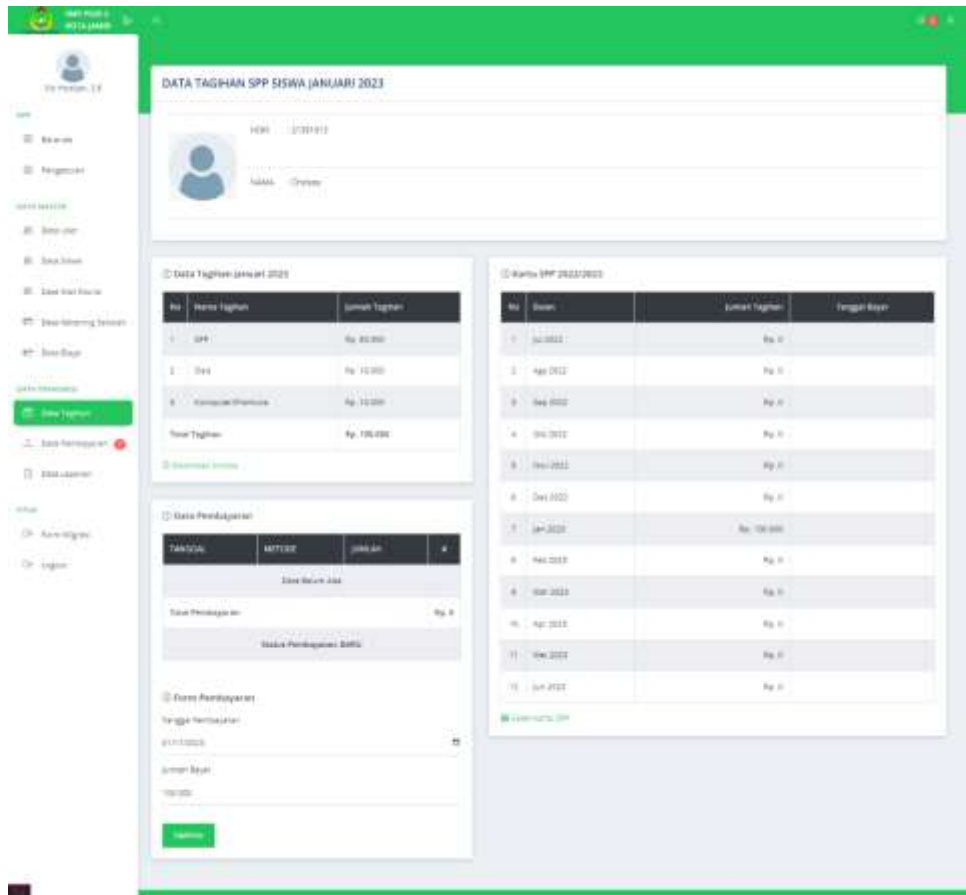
SMP PGRI 1 KOTA JAMBI

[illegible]

DATA TAGIHAN SPP SISWA JANUARI 2023

NISN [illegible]

NAMA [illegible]

Data Tagihan Januari 2023

| No | Nama Tagihan | Jumlah Tagihan |
|---|---|---|
| 1 | SPP | Rp. 80.000 |
| 2 | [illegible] | Rp. 10.000 |
| 3 | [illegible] | Rp. 10.000 |
| Total Tagihan | | Rp. 100.000 |

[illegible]

Data Pembayaran

| TANGGAL | METODE | JUMLAH | # |
|---|---|---|---|
| Data Belum Ada | | | |
| Total Pembayaran | | | Rp. 0 |
| Status Pembayaran: BARU | | | |

Form Pembayaran

Tanggal Pembayaran

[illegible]

Jumlah Bayar

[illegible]

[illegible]

Kartu SPP 2022/2023

| No | Bulan | Jumlah Tagihan | Tanggal Bayar |
|---|---|---|---|
| 1 | Jul 2022 | Rp. 0 | |
| 2 | Agu 2022 | Rp. 0 | |
| 3 | Sep 2022 | Rp. 0 | |
| 4 | Okt 2022 | Rp. 0 | |
| 5 | Nov 2022 | Rp. 0 | |
| 6 | Des 2022 | Rp. 0 | |
| 7 | Jan 2023 | Rp. 100.000 | |
| 8 | Feb 2023 | Rp. 0 | |
| 9 | Mar 2023 | Rp. 0 | |
| 10 | Apr 2023 | Rp. 0 | |
| 11 | Mei 2023 | Rp. 0 | |
| 12 | Jun 2023 | Rp. 0 | |

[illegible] Kartu SPP